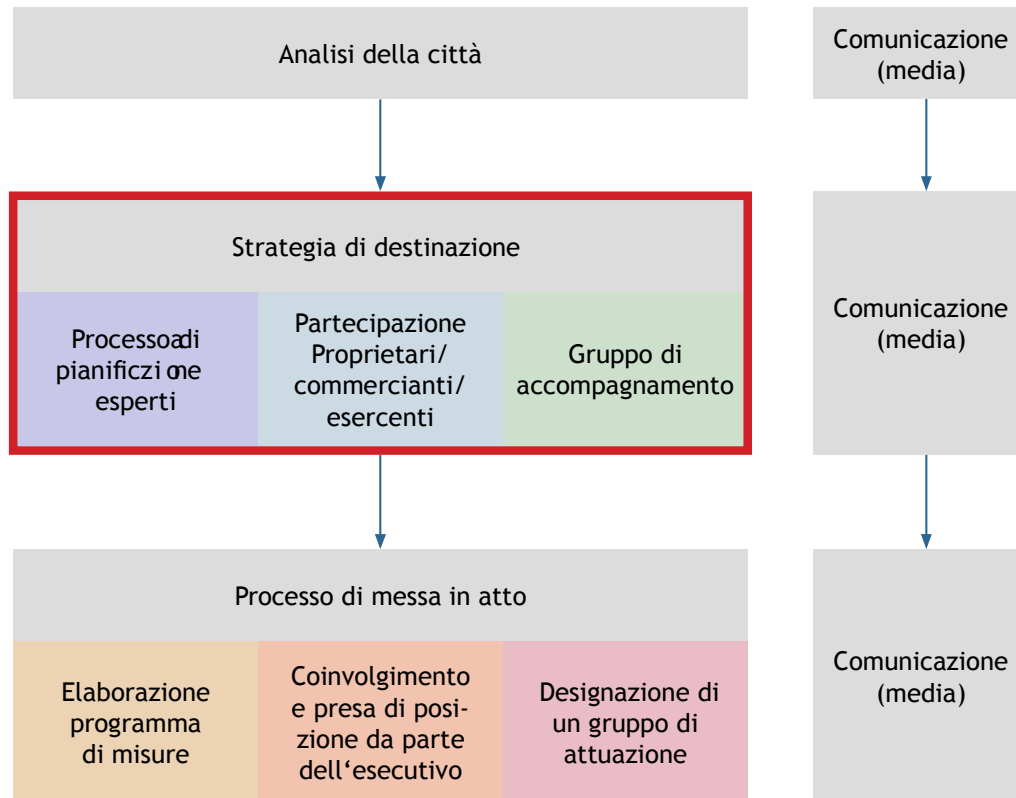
Analisi della città

Comunicazione (media)

Strategia di destinazione

Processoadi pianificzi one esperti

Partecipazione Proprietari/ commercianti/ esercenti

Gruppo di accompagnamento

Comunicazione (media)

Processo di messa in atto

Elaborazione programma di misure

Coinvolgimento e presa di posizione da parte dell'esecutivo

Designazione di un gruppo di attuazione

Comunicazione (media)